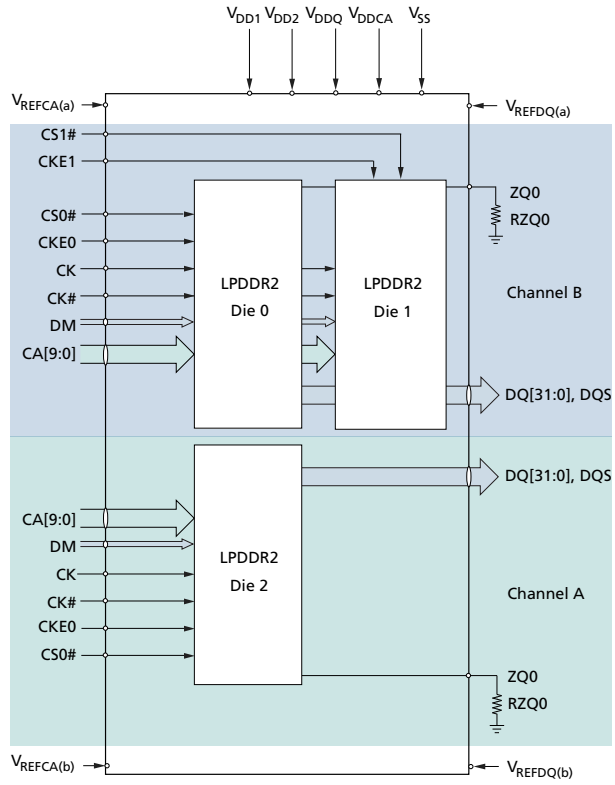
$V_{DD1}$ $V_{DD2}$ $V_{DDQ}$ $V_{DDCA}$ $V_{SS}$

$V_{REFCA(a)}$

$V_{REFDQ(a)}$

CS1#

CKE1

CS0#

CKE0

CK

CK#

DM

CA[9:0]

LPDDR2
Die 0

LPDDR2
Die 1

ZQ0

RZQ0

Channel B

DQ[31:0], DQS

DQ[31:0], DQS

CA[9:0]

DM

CK

CK#

CKE0

CS0#

LPDDR2
Die 2

Channel A

ZQ0

RZQ0

$V_{REFCA(b)}$

$V_{REFDQ(b)}$